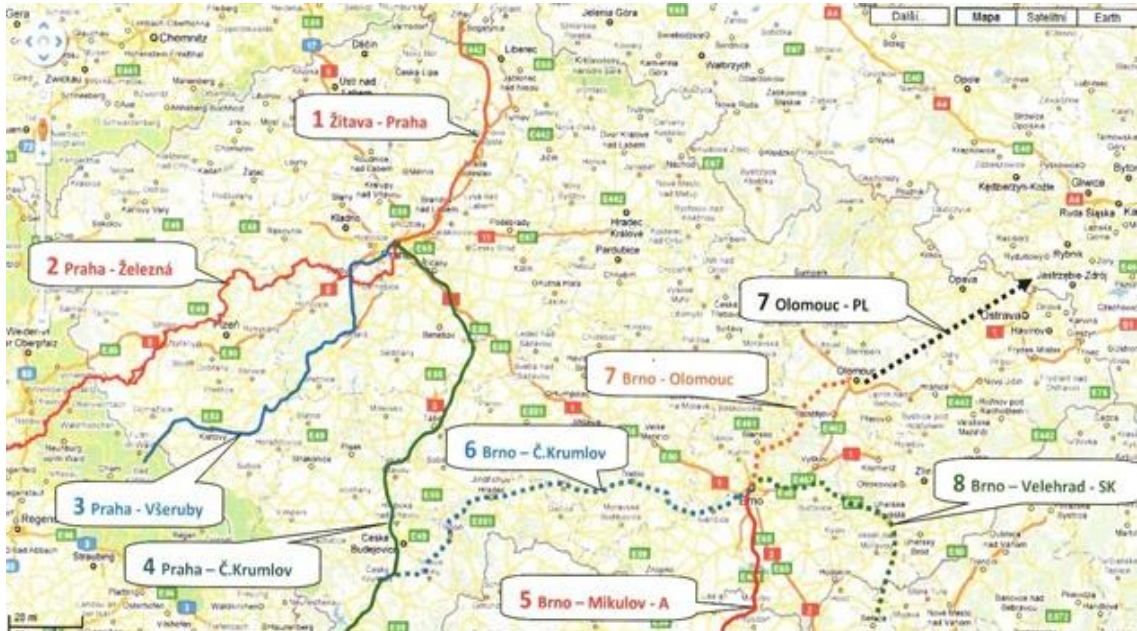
Další
Mapa
Satelitní
Earth

1 Žitava - Praha

2 Praha - Železná

3 Praha - Všeruby

4 Praha – Č.Krumlov

5 Brno – Mikulov - A

6 Brno – Č.Krumlov

7 Brno - Olomouc

7 Olomouc - PL

8 Brno – Velehrad - SK

Gera
Chemnitz
Zwickau
Plauen
Děčín
Ústí nad Labem
Česká Lípa
Liberec
Jelenia Góra
Wałbrzych
Opole
Kladno
Karlovy Vary
Žatec
Poděbrady
Hradec Králové
Pardubice
Plzeň
Weiden in der Oberpfalz
Opava
Ostrava
Havířov
Kędzierzyn-Koźle
Gliwice
Ruda Śląska
Rybnik
Jastrzębie-Zdrój
Olomouc
Benešov
Tábor
Jihlava
Brno
Vyškov
České Budějovice
Český Krumlov
Regensburg
Straubing
Kroměříž
Zlín
20 mi